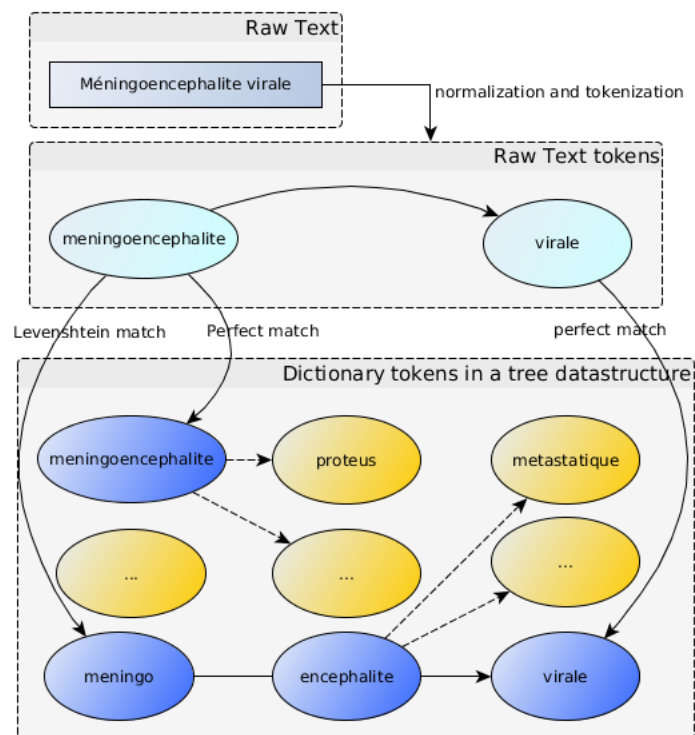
Raw Text

Méningoencephalite virale

normalization and tokenization

Raw Text tokens

meningoencephalite

virale

Levenshtein match

Perfect match

perfect match

Dictionary tokens in a tree datastructure

meningoencephalite

proteus

metastatique

...

...

...

meningo

encephalite

virale